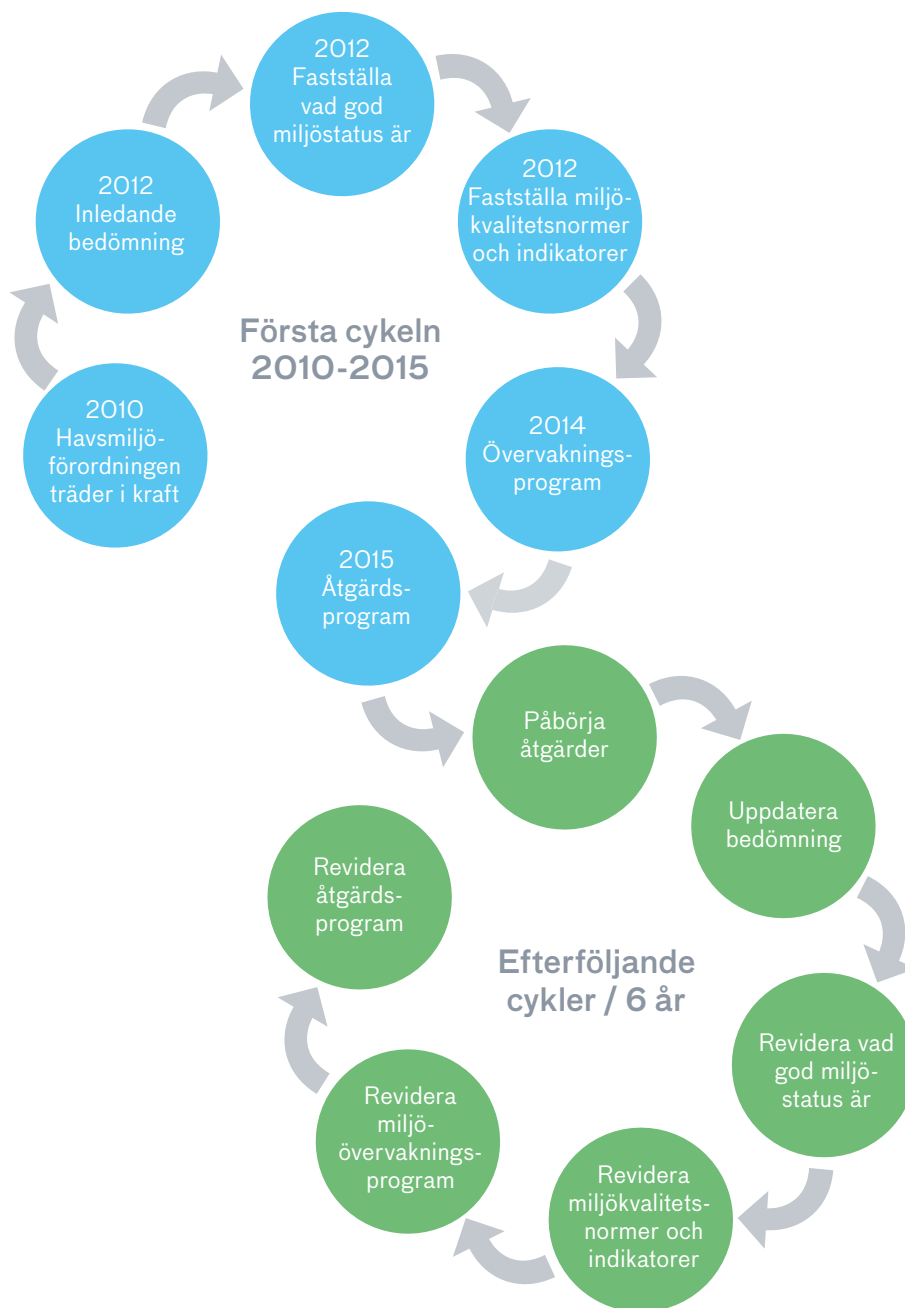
2012
Fastställa vad god miljöstatus är

2012
Fastställa miljökvalitetsnormer och indikatorer

2012
Inledande bedömning

Första cykeln 2010-2015

2010
Havsmiljöförordningen träder i kraft

2014
Övervakningsprogram

2015
Åtgärdsprogram

Påbörja åtgärder

Uppdatera bedömning

Revidera åtgärdsprogram

Efterföljande cykler / 6 år

Revidera vad god miljöstatus är

Revidera miljöövervakningsprogram

Revidera miljökvalitetsnormer och indikatorer